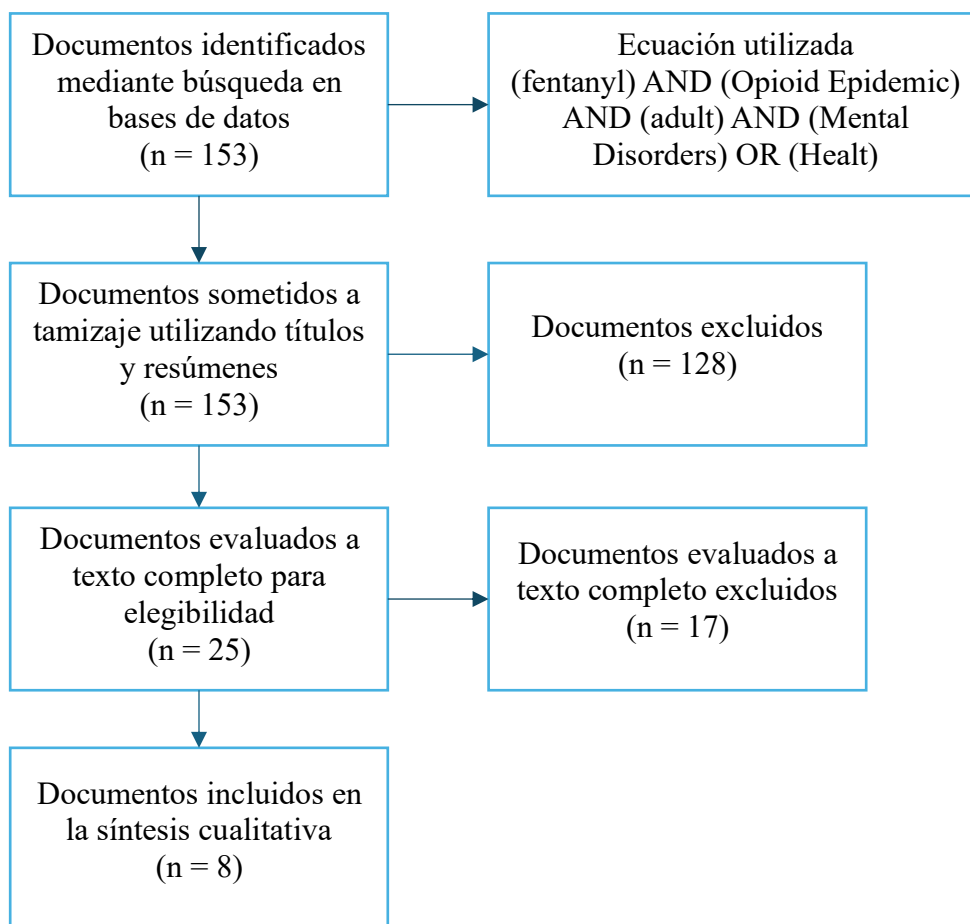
Documentos identificados mediante búsqueda en bases de datos
(n = 153)

Ecuación utilizada
(fentanyl) AND (Opioid Epidemic) AND (adult) AND (Mental Disorders) OR (Healt)

Documentos sometidos a tamizaje utilizando títulos y resúmenes
(n = 153)

Documentos excluidos
(n = 128)

Documentos evaluados a texto completo para elegibilidad
(n = 25)

Documentos evaluados a texto completo excluidos
(n = 17)

Documentos incluidos en la síntesis cualitativa
(n = 8)